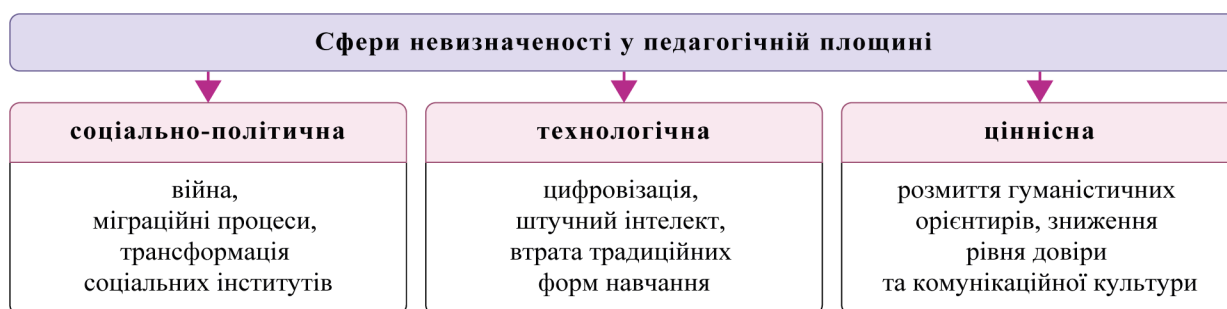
Сфери невизначеності у педагогічній площині

соціально-політична

війна, міграційні процеси, трансформація соціальних інститутів

технологічна

цифровізація, штучний інтелект, втрата традиційних форм навчання

ціннісна

розмиття гуманістичних орієнтирів, зниження рівня довіри та комунікаційної культури